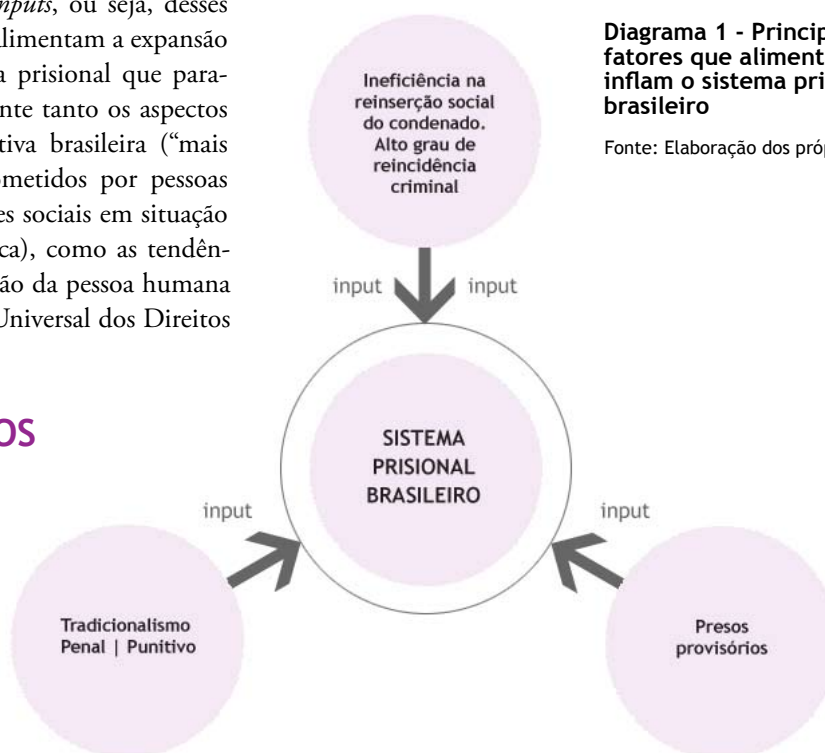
*nputs*, ou seja, desses alimentam a expansão a prisional que parante tanto os aspectos tiva brasileira ("mais ometidos por pessoas es sociais em situação ca), como as tendênão da pessoa humana Universal dos Direitos

OS

Diagrama 1 - Princip fatores que aliment inflam o sistema pri brasileiro

Fonte: Elaboração dos próp

Ineficiência na reinserção social do condenado. Alto grau de reincidência criminal

input

input

SISTEMA PRISIONAL BRASILEIRO

input

input

Tradicionalismo Penal | Punitivo

Presos provisórios